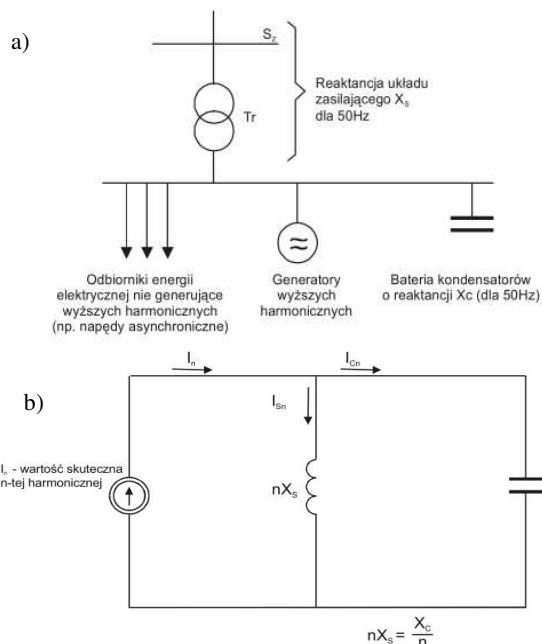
a)

$S_z$

Reaktancja układu zasilającego $X_s$ dla 50Hz

Tr

$\approx$

Odbiorniki energii elektrycznej nie generujące wyższych harmonicznych (np. napędy asynchroniczne)

Generatory wyższych harmonicznych

Bateria kondensatorów o reaktancji Xc (dla 50Hz)

b)

$I_n$

$I_{Cn}$

$I_{Sn}$

$I_n$ - wartość skuteczna n-tej harmonicznej

$nX_s$

$nX_s = \frac{X_c}{n}$